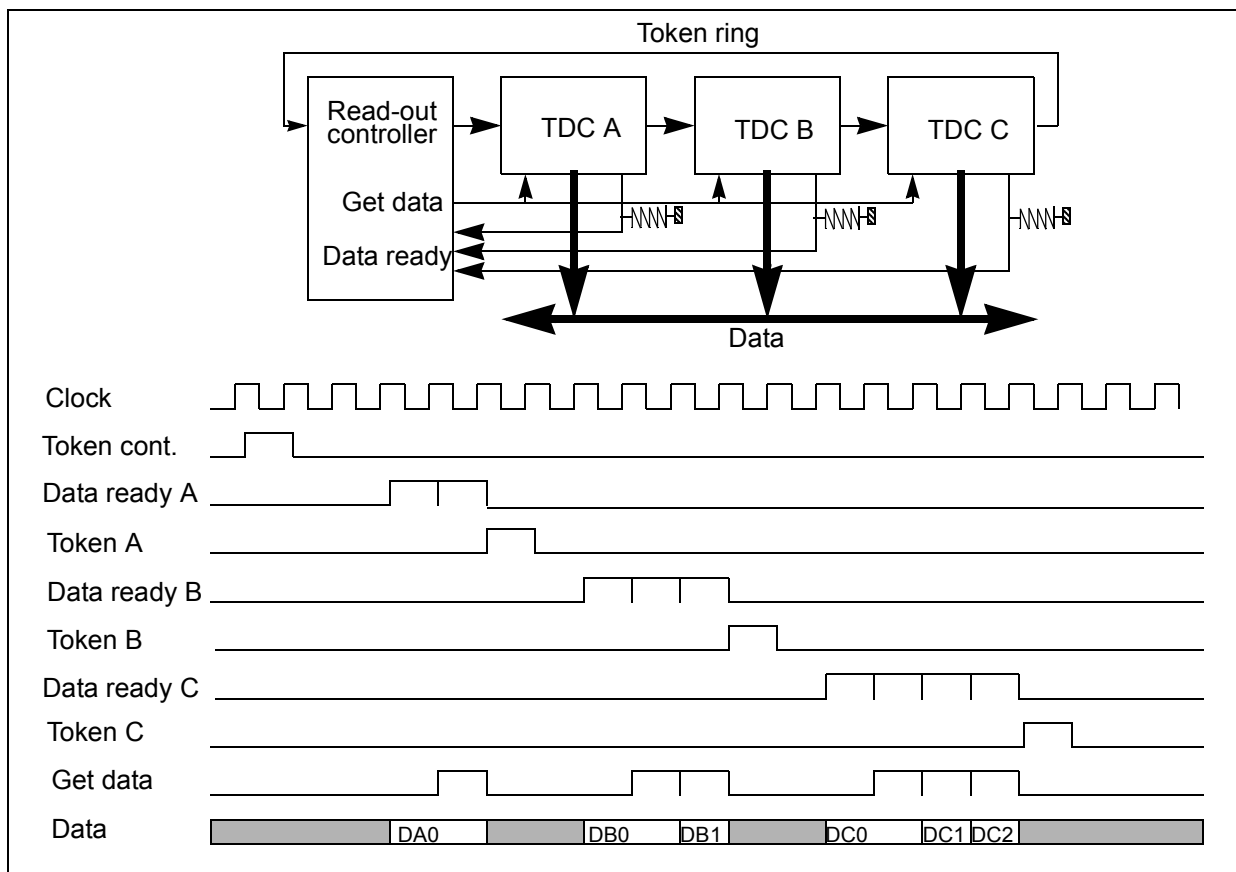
Token ring

Read-out controller

TDC A

TDC B

TDC C

Get data

Data ready

Data

Clock

Token cont.

Data ready A

Token A

Data ready B

Token B

Data ready C

Token C

Get data

Data

DA0

DB0

DB1

DC0

DC1

DC2